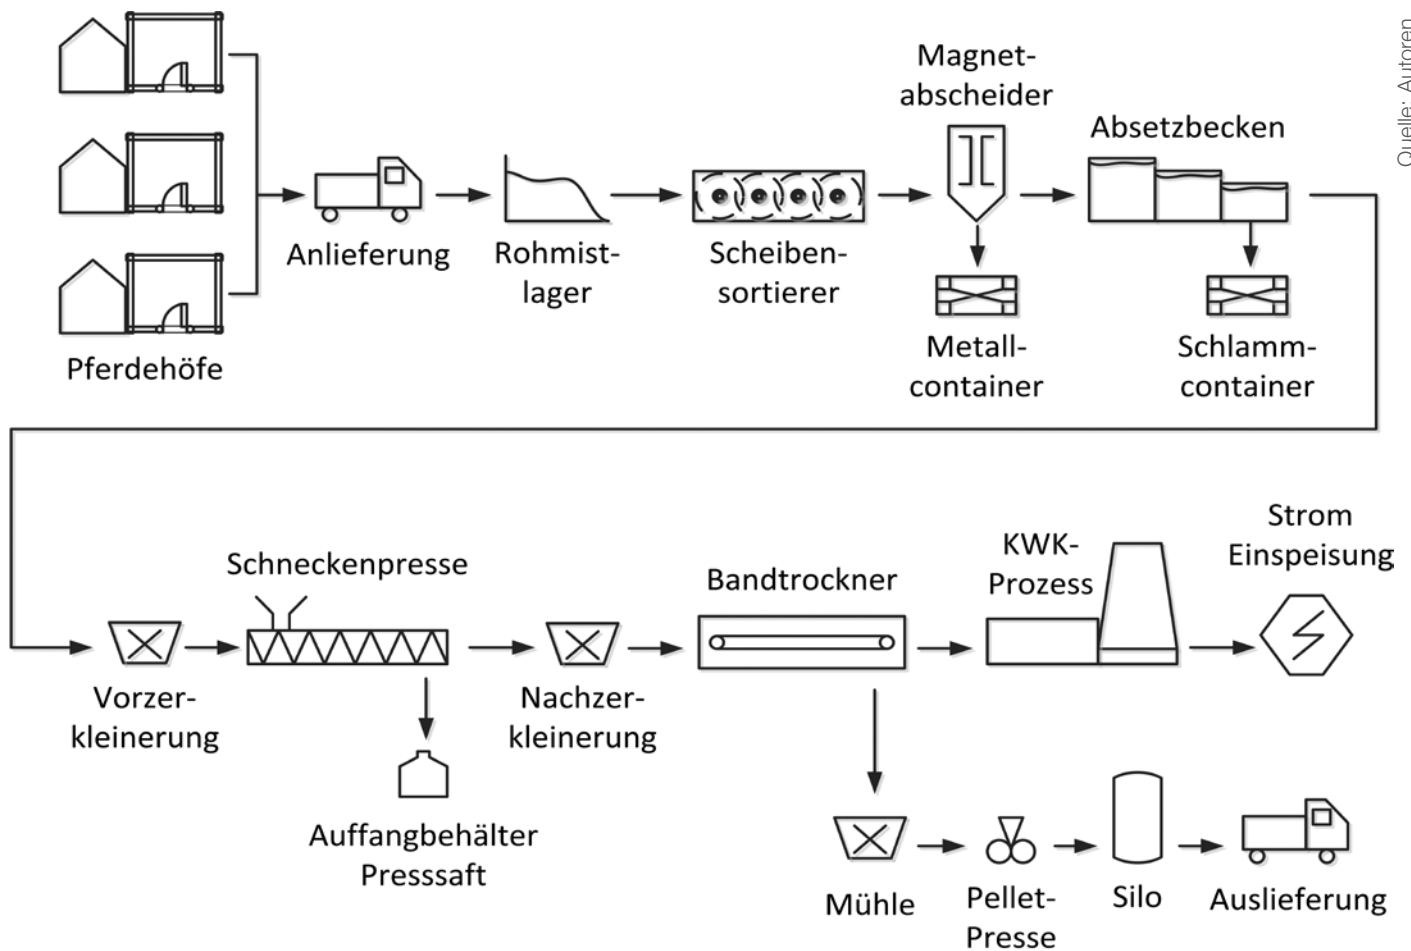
Quelle: Autoren

Pferdehöfe

Anlieferung

Rohmistlager

Scheibensortierer

Magnetabscheider

Metallcontainer

Absetzbecken

Schlammcontainer

Vorzerkleinerung

Schneckenpresse

Auffangbehälter Presssaft

Nachzerkleinerung

Bandtrockner

KWK-Prozess

Strom Einspeisung

Mühle

Pellet-Presse

Silo

Auslieferung